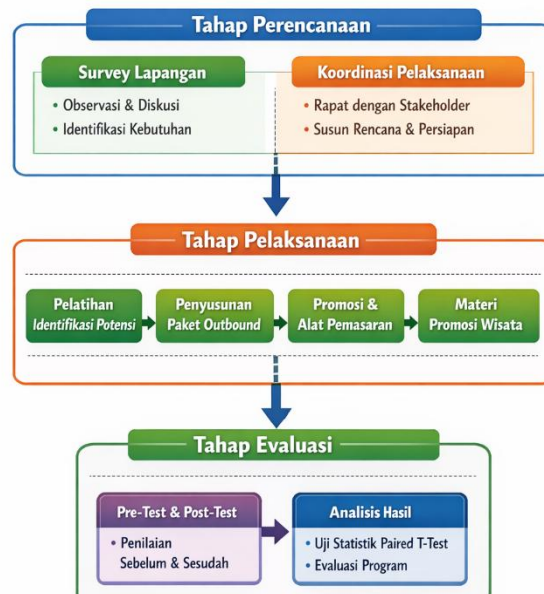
Tahap Perencanaan

Survey Lapangan
• Observasi & Diskusi
• Identifikasi Kebutuhan

Koordinasi Pelaksanaan
• Rapat dengan Stakeholder
• Susun Rencana & Persiapan

Tahap Pelaksanaan

Pelatihan Identifikasi Potensi

Penyusunan Paket Outbound

Promosi & Alat Pemasaran

Materi Promosi Wisata

Tahap Evaluasi

Pre-Test & Post-Test
• Penilaian Sebelum & Sesudah

Analisis Hasil
• Uji Statistik Paired T-Test
• Evaluasi Program